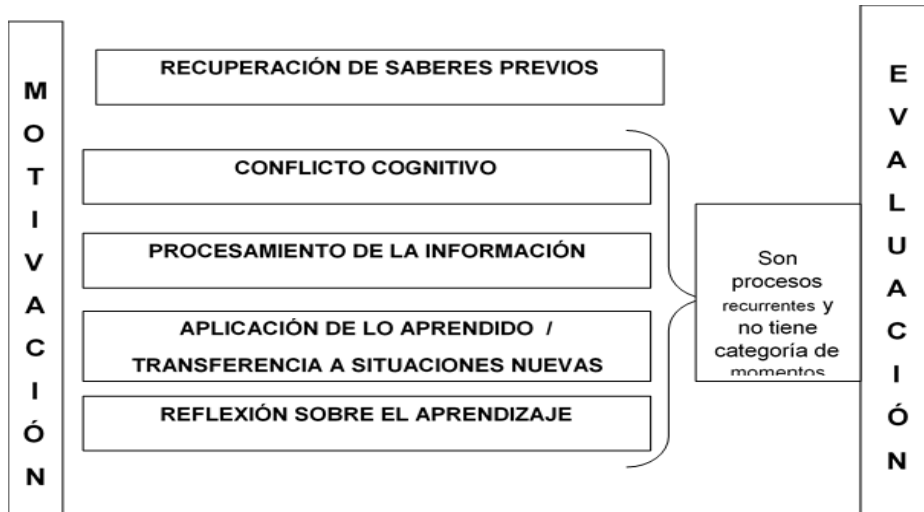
M
O
T
I
V
A
C
I
Ó
N

RECUPERACIÓN DE SABERES PREVIOS

CONFLICTO COGNITIVO

PROCESAMIENTO DE LA INFORMACIÓN

APLICACIÓN DE LO APRENDIDO / TRANSFERENCIA A SITUACIONES NUEVAS

REFLEXIÓN SOBRE EL APRENDIZAJE

Son procesos recurrentes y no tiene categoría de momentos

E
V
A
L
U
A
C
I
Ó
N